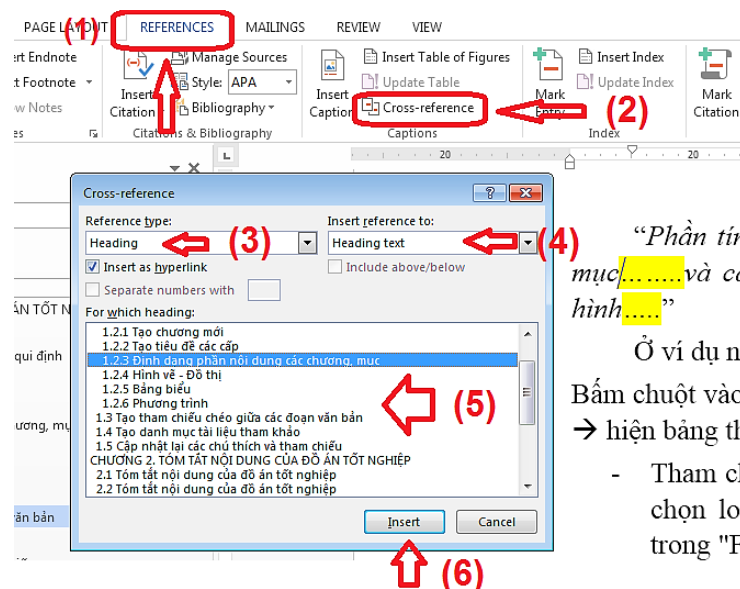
PAGE LAYOUT (1) REFERENCES MAILINGS REVIEW VIEW

ert Endnote
ert Footnote
w Notes
es

Insert Citation
Manage Sources
Style: APA
Bibliography
Citations & Bibliography

Insert Caption
Insert Table of Figures
Update Table
Cross-reference (2)
Captions

Mark Entry
Insert Index
Update Index
Index

Mark Citation

Cross-reference

Reference type:
Heading (3)
Insert reference to:
Heading text (4)
Insert as hyperlink
Include above/below
Separate numbers with
For which heading:
1.2.1 Tạo chương mới
1.2.2 Tạo tiêu đề các cấp
1.2.3 Định dạng phần nội dung các chương, mục
1.2.4 Hình vẽ - Đồ thị
1.2.5 Bảng biểu
1.2.6 Phương trình
1.3 Tạo tham chiếu chéo giữa các đoạn văn bản
1.4 Tạo danh mục tài liệu tham khảo
1.5 Cập nhật lại các chú thích và tham chiếu
CHƯƠNG 2. TÓM TẮT NỘI DUNG CỦA ĐỒ ÁN TỐT NGHIỆP
2.1 Tóm tắt nội dung của đồ án tốt nghiệp
2.2 Tóm tắt nội dung của đồ án tốt nghiệp
(5)
Insert
Cancel
(6)

ẤN TỐT N
qui định
ương, mụ
ăn bản

"Phần tín
mục........và cá
hình....."

Ở ví dụ n
Bấm chuột vào
→ hiện bảng th
- Tham ch
chọn lo
trong "F